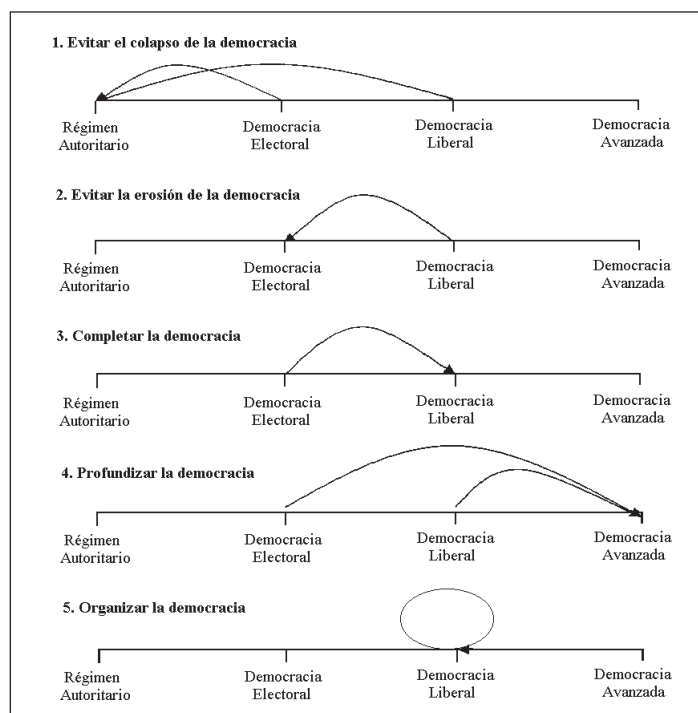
1. Evitar el colapso de la democracia

Régimen Autoritario

Democracia Electoral

Democracia Liberal

Democracia Avanzada

2. Evitar la erosión de la democracia

Régimen Autoritario

Democracia Electoral

Democracia Liberal

Democracia Avanzada

3. Completar la democracia

Régimen Autoritario

Democracia Electoral

Democracia Liberal

Democracia Avanzada

4. Profundizar la democracia

Régimen Autoritario

Democracia Electoral

Democracia Liberal

Democracia Avanzada

5. Organizar la democracia

Régimen Autoritario

Democracia Electoral

Democracia Liberal

Democracia Avanzada